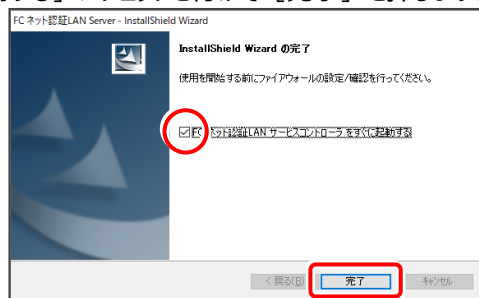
FC ネット認証LAN Server - InstallShield Wizard

InstallShield Wizard の完了

使用を開始する前にファイアウォールの設定/確認を行ってください。

FC ネット認証LAN サービスコントローラ をすぐに起動する

< 戻る(B)

完了

キャンセル